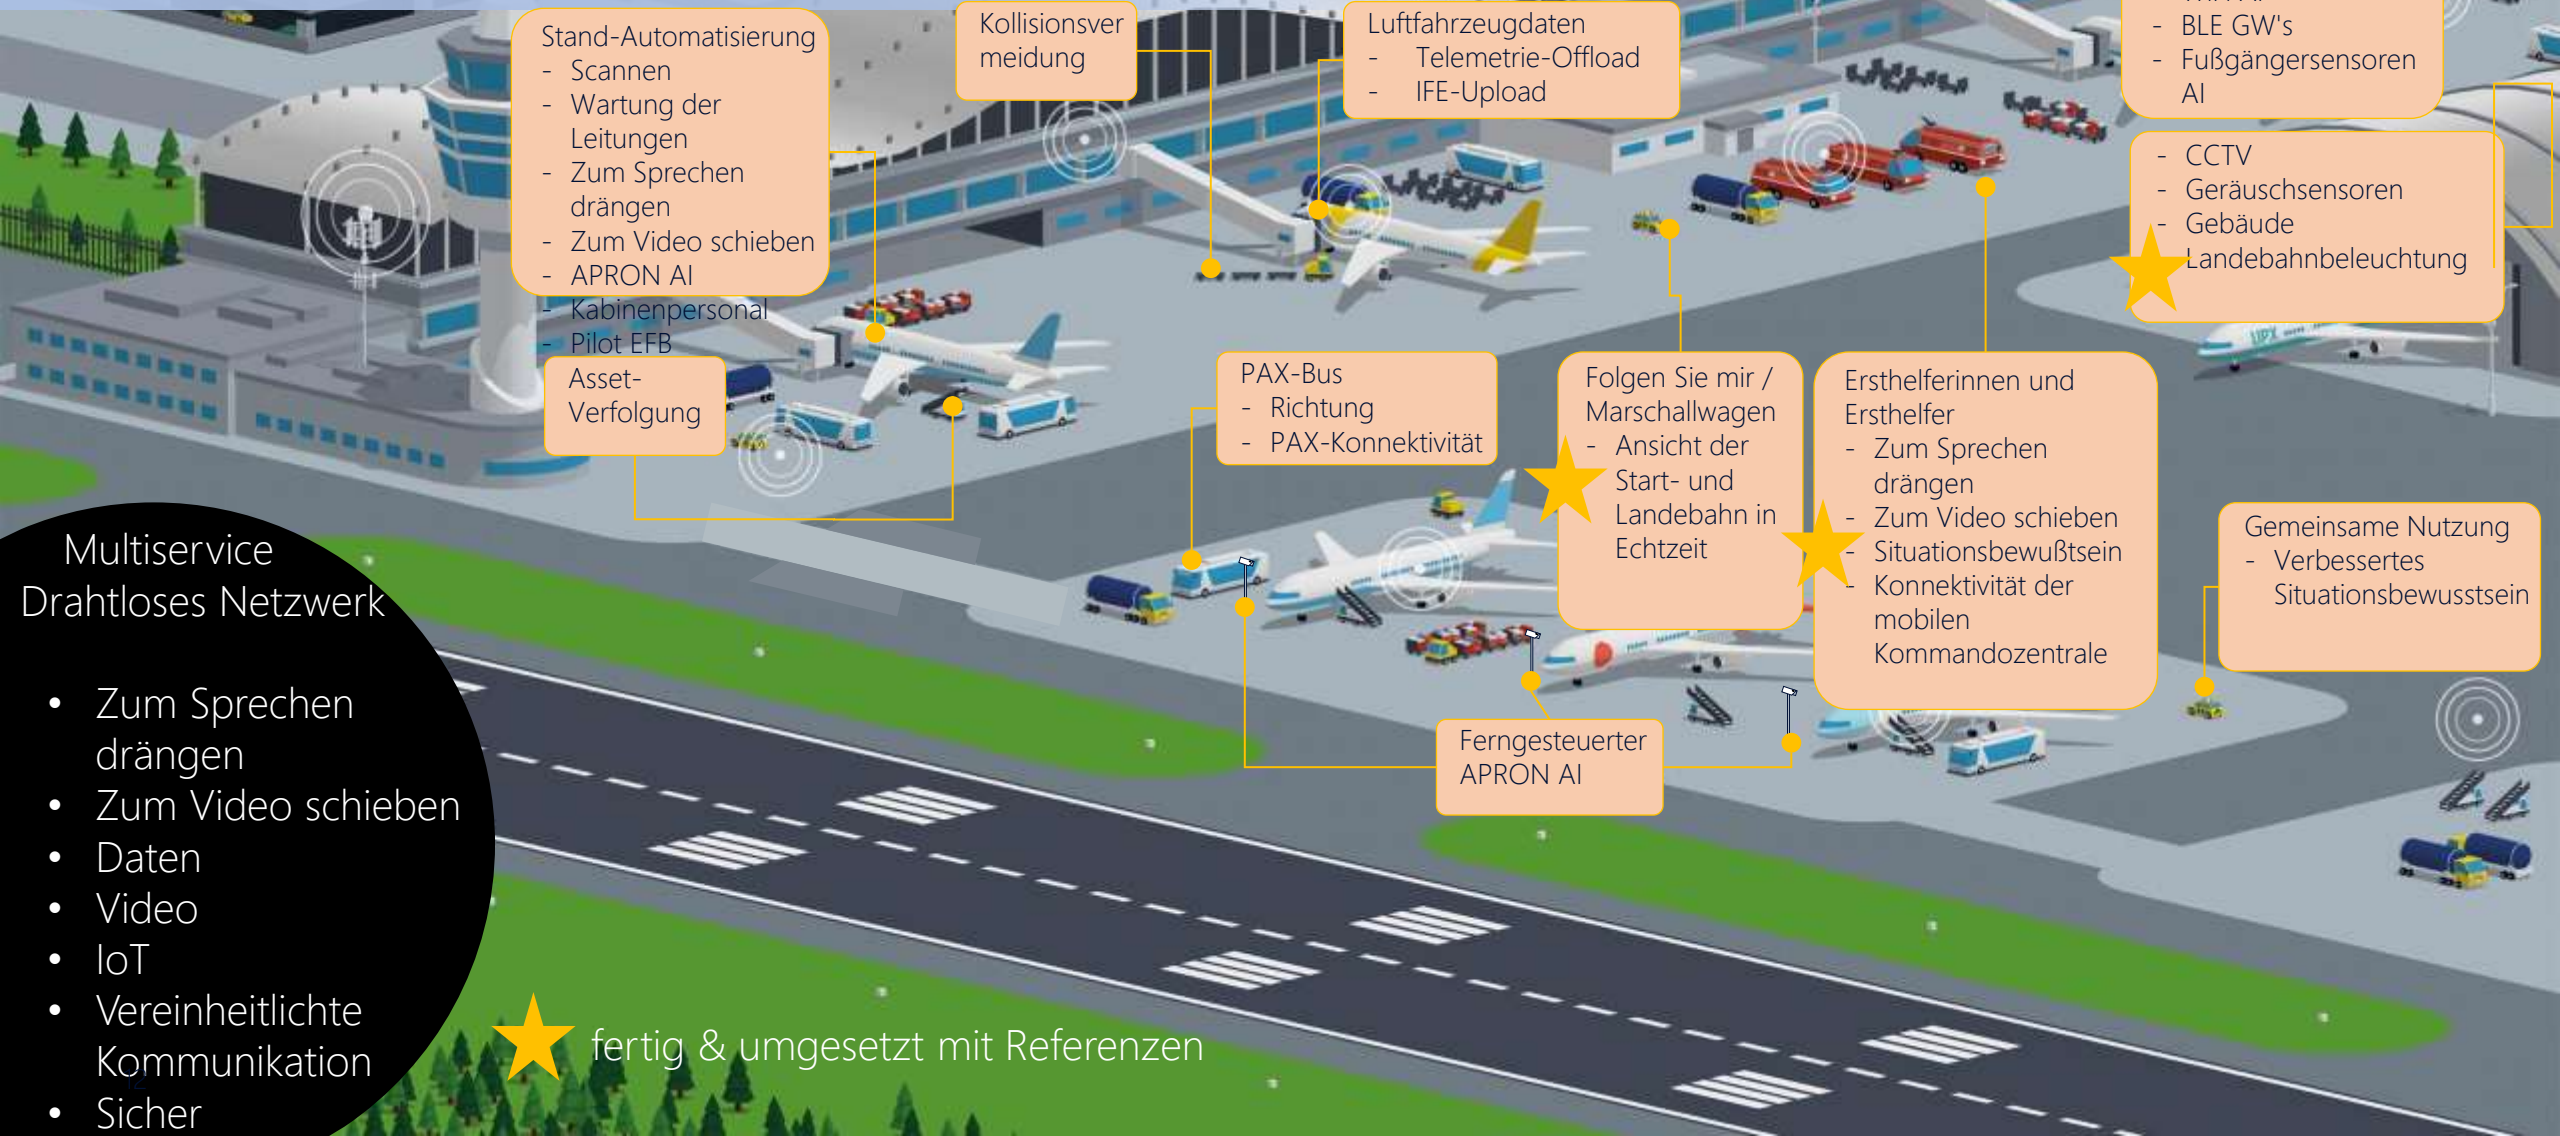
Stand-Automatisierung
- Scannen
- Wartung der Leitungen
- Zum Sprechen drängen
- Zum Video schieben
- APRON AI
- Kabinenpersonal
- Pilot EFB

Kollisionsvermeidung

Luftfahrzeugdaten
- Telemetrie-Offload
- IFE-Upload

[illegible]
- BLE GW's
- Fußgängersensoren AI

- CCTV
- Geräuschsensoren
- Gebäude
- Landebahnbeleuchtung

Asset-Verfolgung

PAX-Bus
- Richtung
- PAX-Konnektivität

Folgen Sie mir / Marschallwagen
- Ansicht der Start- und Landebahn in Echtzeit

Ersthelferinnen und Ersthelfer
- Zum Sprechen drängen
- Zum Video schieben
- Situationsbewußtsein
- Konnektivität der mobilen Kommandozentrale

Gemeinsame Nutzung
- Verbessertes Situationsbewusstsein

Ferngesteuerter APRON AI

Multiservice Drahtloses Netzwerk

• Zum Sprechen drängen
• Zum Video schieben
• Daten
• Video
• IoT
• Vereinheitlichte Kommunikation
• Sicher

fertig & umgesetzt mit Referenzen